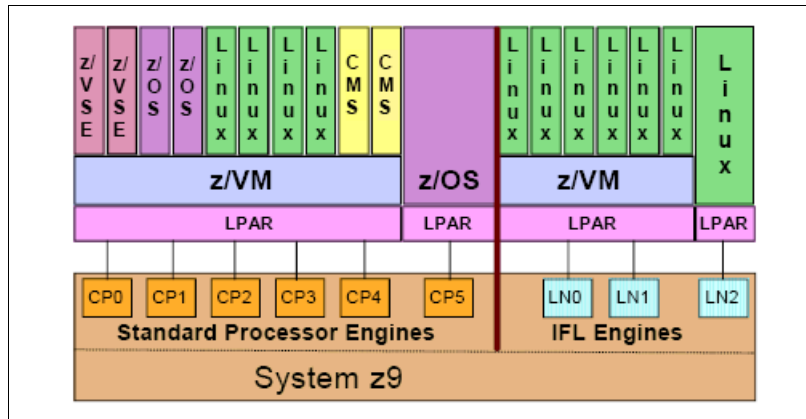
z/VSE z/VSE z/OS z/OS Linux Linux Linux Linux CMS CMS Linux Linux Linux Linux Linux Linux Linux

z/VM

z/OS

z/VM

LPAR LPAR LPAR LPAR

CP0 CP1 CP2 CP3 CP4 CP5 LN0 LN1 LN2

Standard Processor Engines

IFL Engines

System z9